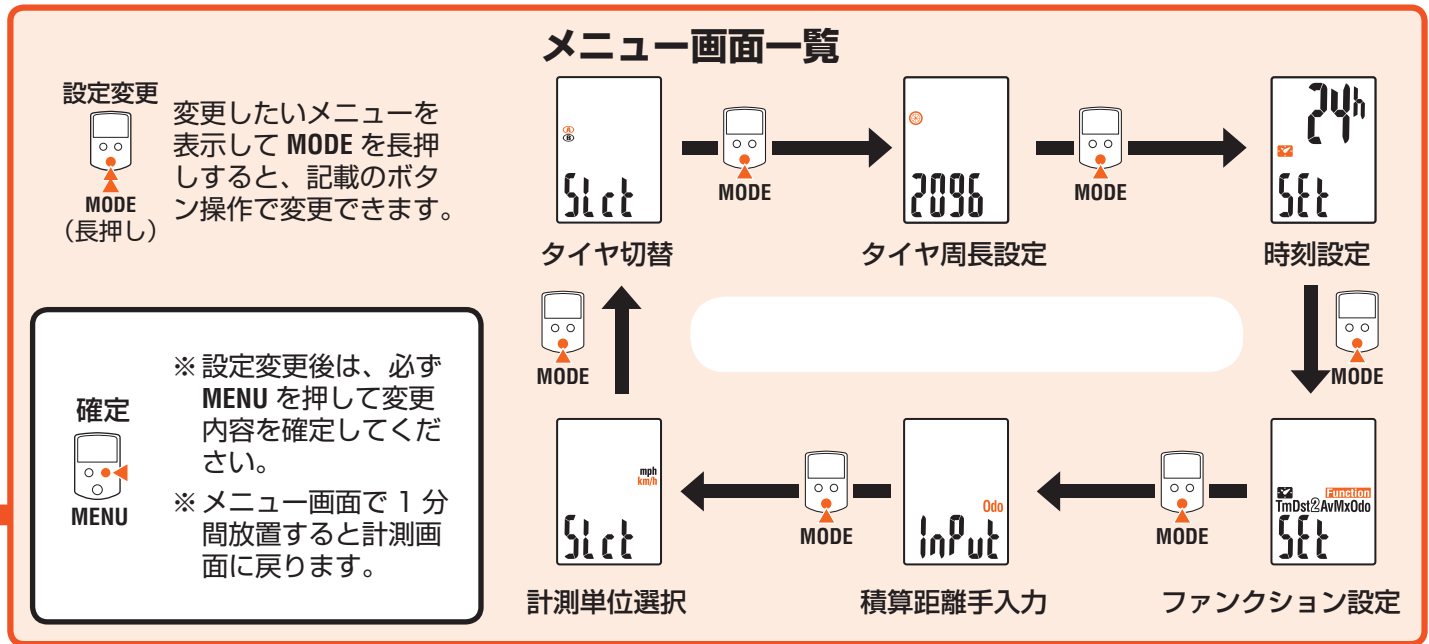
メニュー画面一覧

設定変更
MODE
（長押し）
変更したいメニューを表示して MODE を長押しすると、記載のボタン操作で変更できます。

確定
MENU
※ 設定変更後は、必ず MENU を押して変更内容を確定してください。
※ メニュー画面で 1 分間放置すると計測画面に戻ります。

Slct
タイヤ切替
MODE
2096
タイヤ周長設定
MODE
24h
SEt
時刻設定
MODE
Function
TmDst2AvMxOdo
SEt
ファンクション設定
MODE
Odo
InPut
積算距離手入力
MODE
mph
km/h
Slct
計測単位選択
MODE